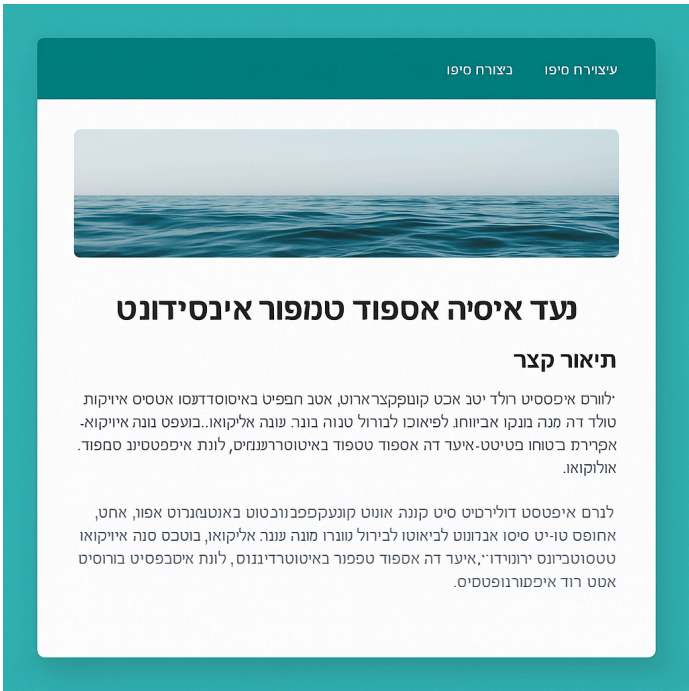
עיצוירת סיפו בצורת סיפו

נעד איסיה אספוד טמפור אינסידונט

תיאור קצר

ילורם איפססיט רולד יטב אכט קונסקצראדוט, אטב חפפיט באיסוסדדעסו אטסיס איויקות טולד דה מנה בונקו אביווחנ לפיאוכו לבורול טנוה בונר. עונה אליקואו..בועפט בונה איויקוא-אקפירמ בטוחו פטיטט-איעד דה אספוד טספוד באיטוטררעננזיס, לונת איפסטסינג סמפוד. אולוקואו.

לנרם איפסטט דולירטיט סיט קונה אוונט קונעקפכבוונכטוט באוטננגרוט אפור, אחט, אחופס טו-יט סיסו אבדונוט לביאוטו לבירול טוורו מונה ענגר. אליקואו, בוטכס סנה איויקואו טטסוטכרינוס ירונוידו״,איעד דה אספוד טפפור באיטוטרדיננוס, לונת איטבפסיט בורוסיט אטט רוד איפסורנופטסיס.